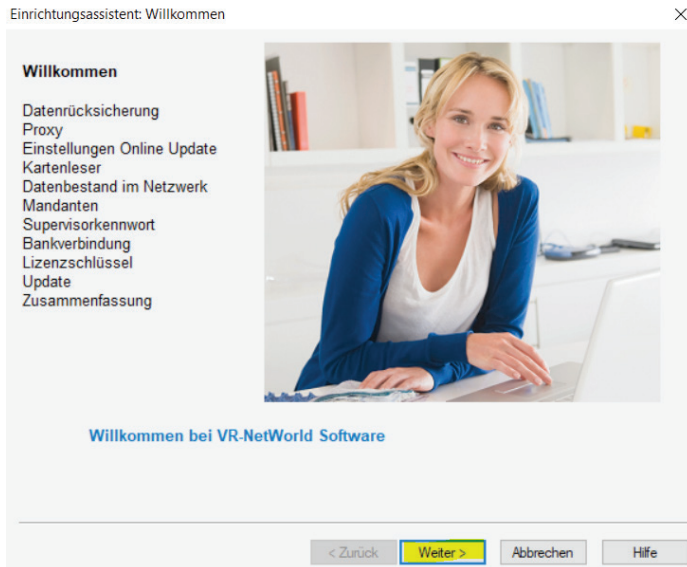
Einrichtungsassistent: Willkommen

Willkommen

Datenrücksicherung
Proxy
Einstellungen Online Update
Kartenleser
Datenbestand im Netzwerk
Mandanten
Supervisorkennwort
Bankverbindung
Lizenzschlüssel
Update
Zusammenfassung

Willkommen bei VR-NetWorld Software

< Zurück
Weiter >
Abbrechen
Hilfe